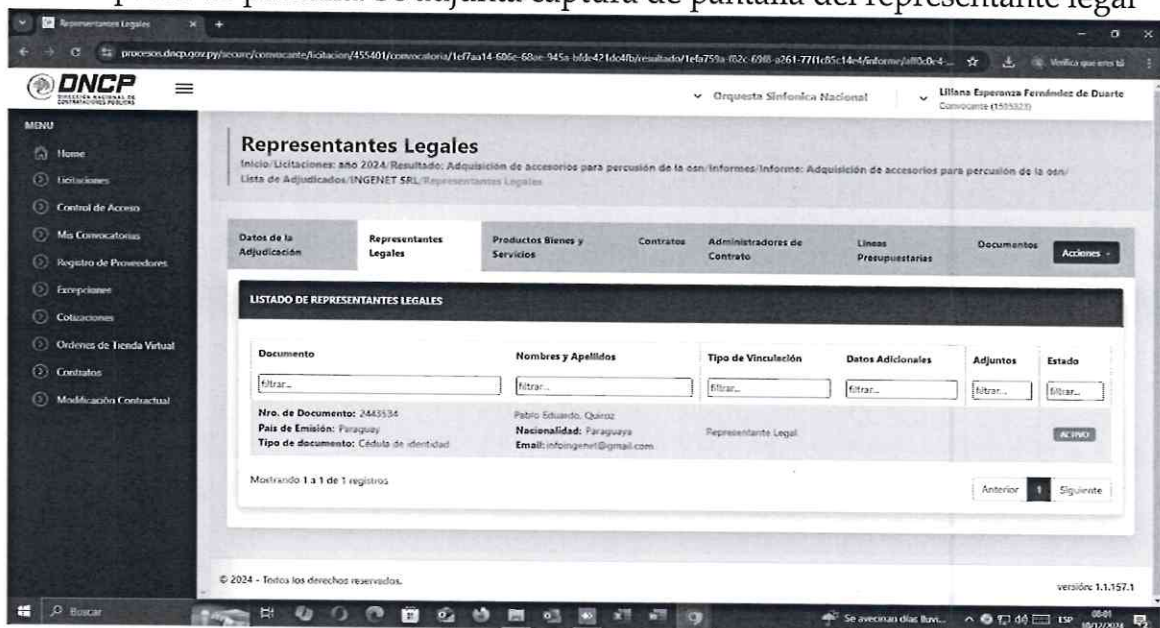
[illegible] Se adjunta captura de pantalla del representante legal

Representantes Legales

procesos.dncp.gov.py/secure/convocante/licitacion/455401/convocatoria/1ef7aa14-606c-68ae-945a-bfde421dc4fb/resultado/1efa759a-f02c-69f8-a261-77f1c85c14e4/informe/aff0c0c4-...

Verifica que eres tú

DNCP
DIRECCIÓN NACIONAL DE CONTRATACIONES PÚBLICAS

Orquesta Sinfonica Nacional
Liliana Esperanza Fernández de Duarte
Convocante (1505323)

MENU
Home
Licitaciones
Control de Acceso
Mis Convocatorias
Registro de Proveedores
Excepciones
Cotizaciones
Ordenes de Tienda Virtual
Contratos
Modificación Contractual

Representantes Legales
Inicio/Licitaciones: año 2024/Resultado: Adquisición de accesorios para percusión de la osn/Informes/Informe: Adquisición de accesorios para percusión de la osn/Lista de Adjudicados/INGENET SRL/Representantes Legales

Datos de la Adjudicación
Representantes Legales
Productos Bienes y Servicios
Contratos
Administradores de Contrato
Lineas Presupuestarias
Documentos
Acciones

LISTADO DE REPRESENTANTES LEGALES

| Documento | Nombres y Apellidos | Tipo de Vinculación | Datos Adicionales | Adjuntos | Estado |
|---|---|---|---|---|---|
| filtrar... | filtrar... | filtrar... | filtrar... | filtrar... | filtrar... |
| Nro. de Documento: 2443534 País de Emisión: Paraguay Tipo de documento: Cédula de identidad | Pablo Eduardo, Quiroz Nacionalidad: Paraguaya Email: infoingenet@gmail.com | Representante Legal | | | ACTIVO |

Mostrando 1 a 1 de 1 registros

Anterior 1 Siguiente

© 2024 - Todos los derechos reservados.

versión: 1.1.157.1

Buscar

Se avecinan días lluvi...

ESP 08:01 10/12/2024